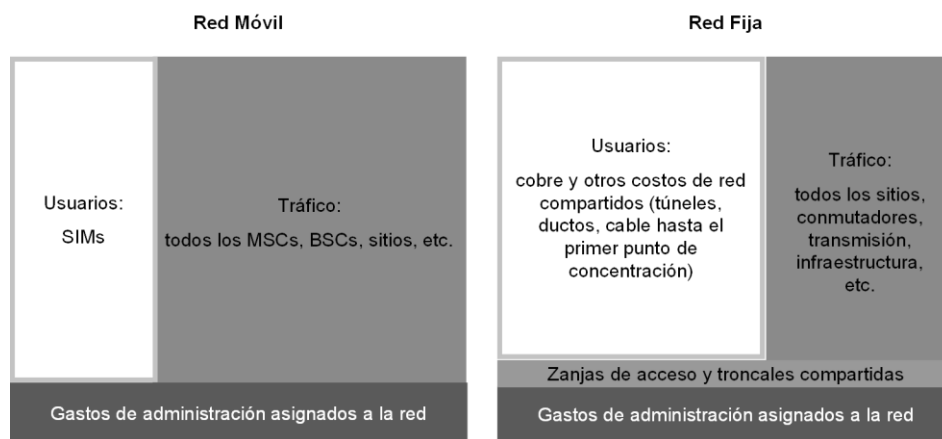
Red Móvil

Usuarios:
SIMs

Tráfico:
todos los MSCs, BSCs, sitios, etc.

Gastos de administración asignados a la red

Red Fija

Usuarios:
cobre y otros costos de red compartidos (túneles, ductos, cable hasta el primer punto de concentración)

Tráfico:
todos los sitios, conmutadores, transmisión, infraestructura, etc.

Zanjas de acceso y troncales compartidas

Gastos de administración asignados a la red